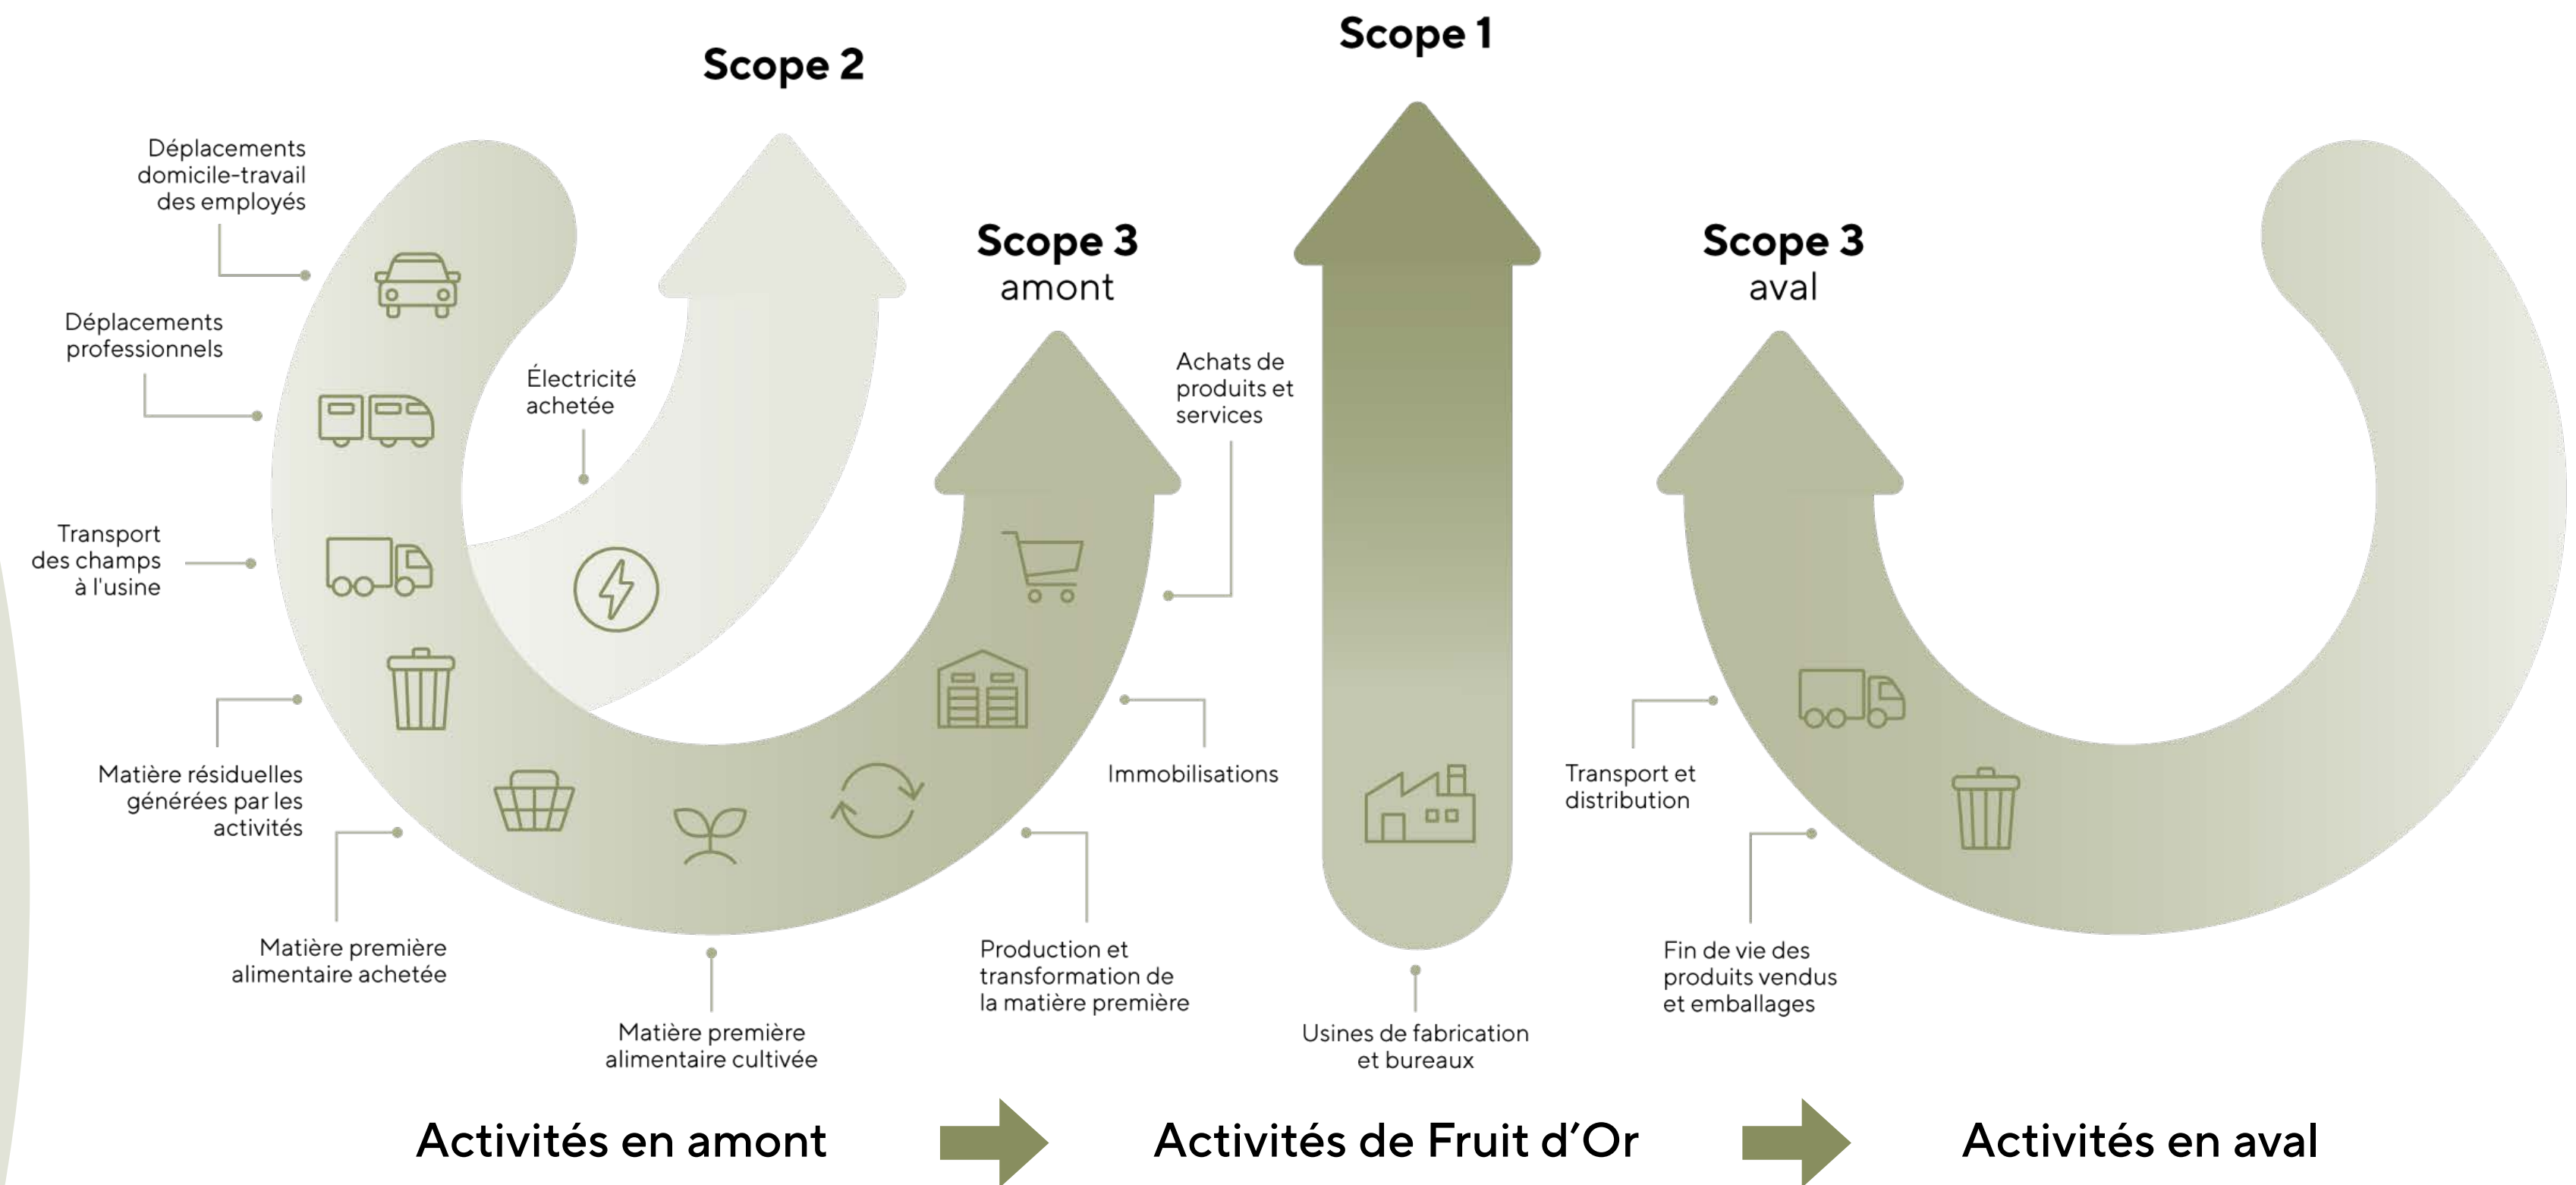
Scope 2

Scope 1

Scope 3
amont

Scope 3
aval

Déplacements domicile-travail des employés

Déplacements professionnels

Électricité achetée

Transport des champs à l'usine

Matière résiduelles générées par les activités

Matière première alimentaire achetée

Matière première alimentaire cultivée

Production et transformation de la matière première

Immobilisations

Achats de produits et services

Usines de fabrication et bureaux

Transport et distribution

Fin de vie des produits vendus et emballages

Activités en amont

Activités de Fruit d'Or

Activités en aval